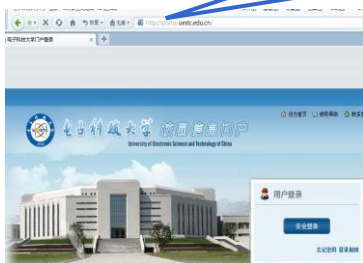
收藏 · 无痕 · http://portal.uestc.edu.cn/

电子科技大学门户登录

设为首页 使用帮助

电子科技大学 校园信息门户

University of Electronic Science and Technology of China

用户登录

安全登录

忘记密码 登录帮助